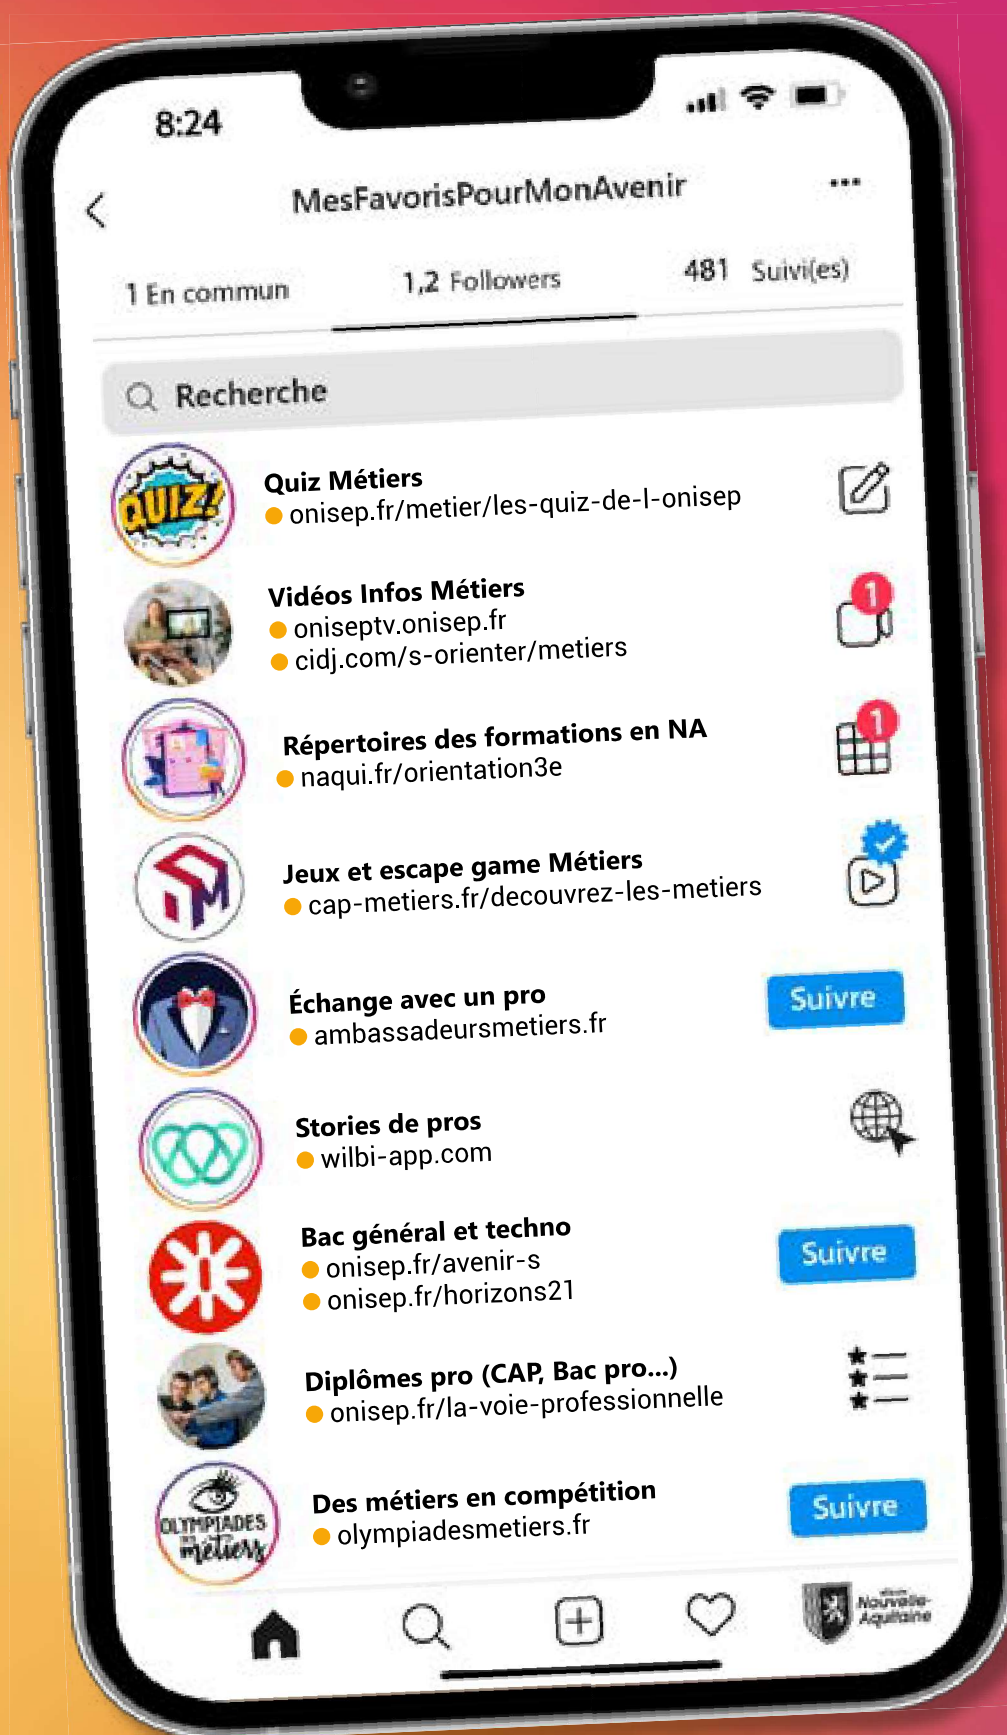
8:24

MesFavorisPourMonAvenir

1 En commun
1,2 Followers
481 Suivi(es)

Recherche

QUIZ!
Quiz Métiers
onisep.fr/metier/les-quiz-de-l-onisep

Vidéos Infos Métiers
oniseptv.onisep.fr
cidj.com/s-orienter/metiers
1

Répertoires des formations en NA
naqui.fr/orientation3e
1

Jeux et escape game Métiers
cap-metiers.fr/decouvrez-les-metiers

Échange avec un pro
ambassadeursmetiers.fr
Suivre

Stories de pros
wilbi-app.com

Bac général et techno
onisep.fr/avenir-s
onisep.fr/horizons21
Suivre

Diplômes pro (CAP, Bac pro...)
onisep.fr/la-voie-professionnelle

OLYMPIADES des métiers
Des métiers en compétition
olympiadesmetiers.fr
Suivre

Nouvelle-Aquitaine